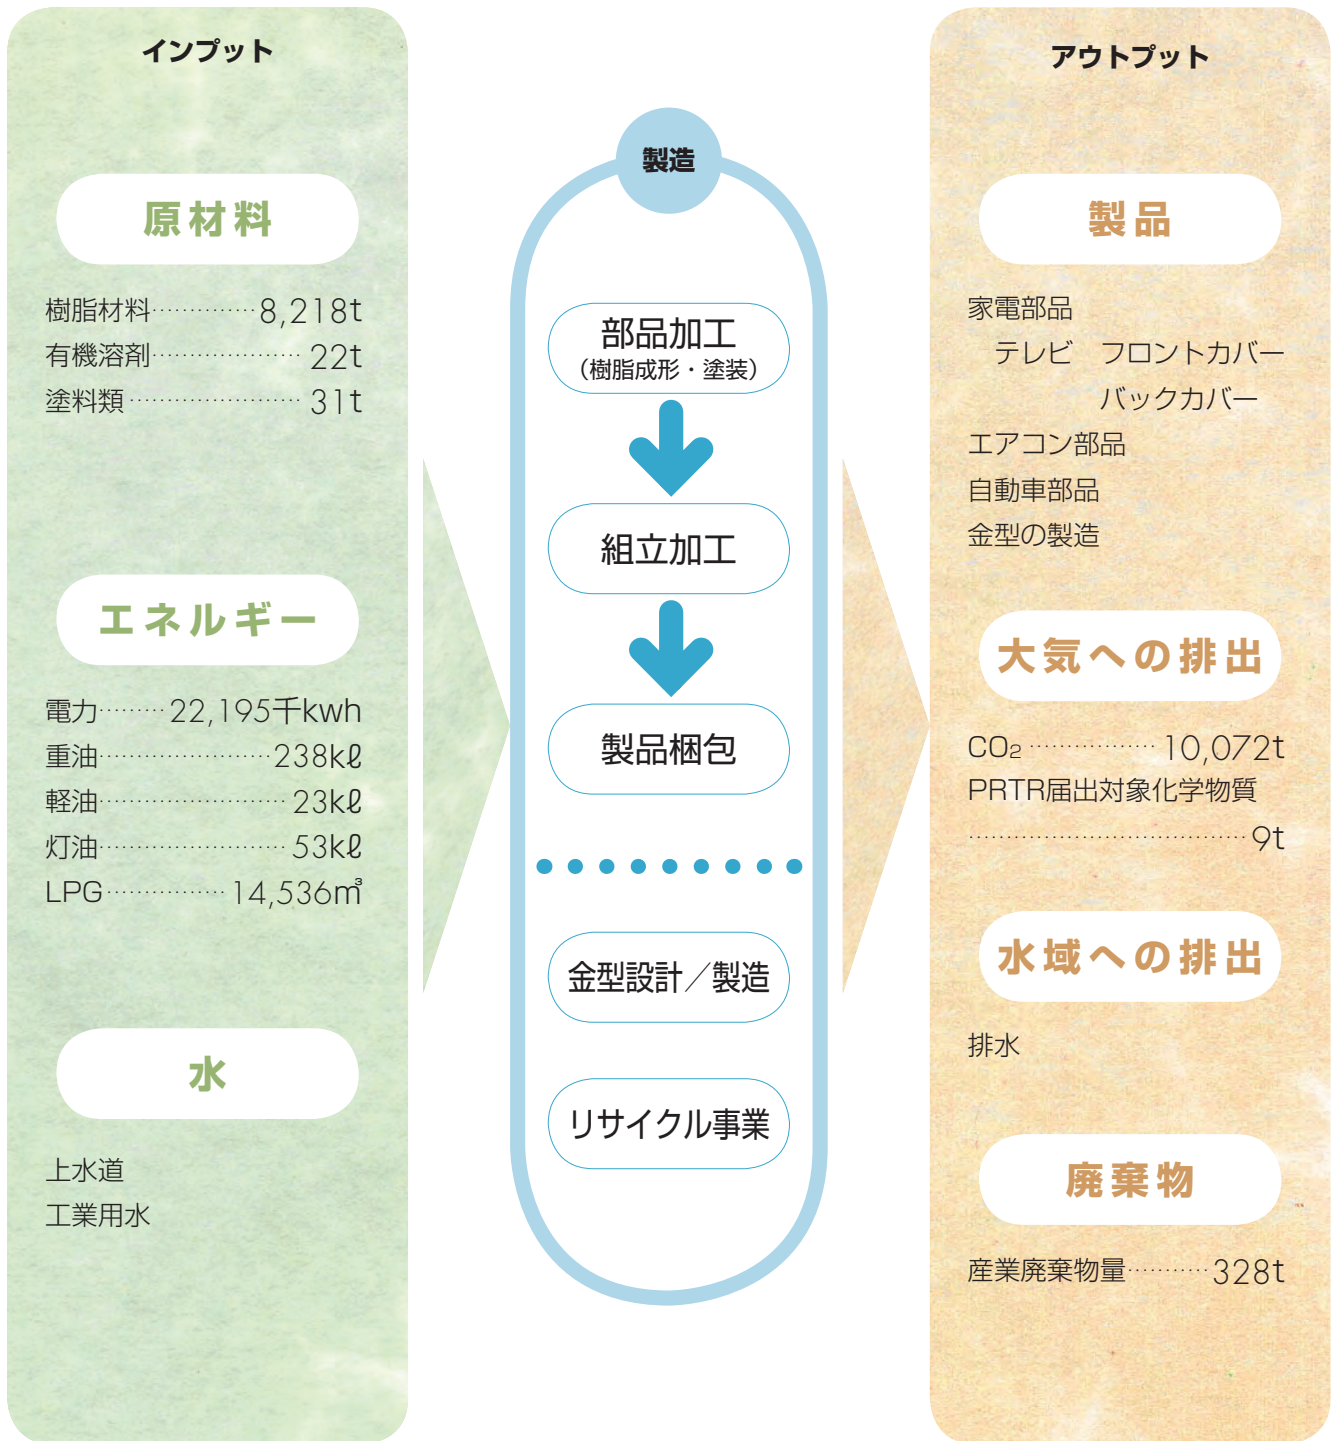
インプット

原材料

樹脂材料……8,218t
有機溶剤……22t
塗料類……31t

エネルギー

電力……22,195千kwh
重油……238kℓ
軽油……23kℓ
灯油……53kℓ
LPG……14,536㎥

水

上水道
工業用水

製造

部品加工
（樹脂成形・塗装）

組立加工

製品梱包

金型設計／製造

リサイクル事業

アウトプット

製品

家電部品
テレビ　フロントカバー
バックカバー
エアコン部品
自動車部品
金型の製造

大気への排出

$CO_2$……10,072t
PRTR届出対象化学物質
……9t

水域への排出

排水

廃棄物

産業廃棄物量……328t